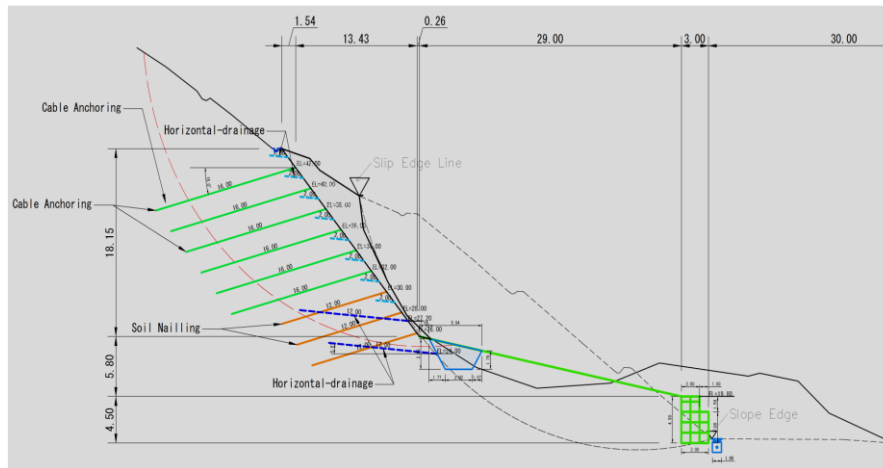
1.54
13.43
0.26
29.00
3.00
30.00

Cable Anchoring
Horizontal-drainage
Slip Edge Line
Cable Anchoring
18.15
16.00
16.00
16.00
16.00
16.00
16.00
EL=42.00
EL=40.00
EL=38.00
EL=36.00
EL=34.00
EL=32.00
EL=30.00
EL=28.00
12.00
12.00
12.00
Soil Nailling
5.80
Horizontal-drainage
4.50
Slope Edge